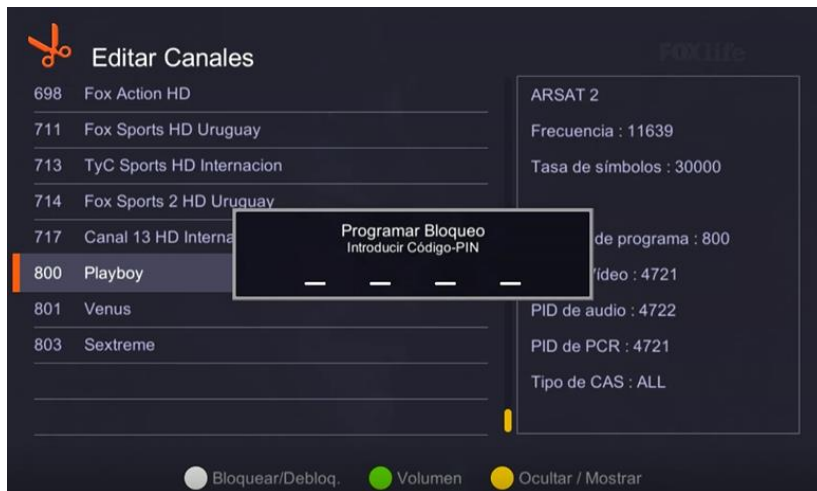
Editar Canales

FOX life

698 Fox Action HD
711 Fox Sports HD Uruguay
713 TyC Sports HD Internacion
714 Fox Sports 2 HD Uruguay
717 Canal 13 HD Interna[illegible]
800 Playboy
801 Venus
803 Sextreme

Programar Bloqueo
Introducir Código-PIN
_ _ _ _

ARSAT 2
Frecuencia : 11639
Tasa de símbolos : 30000
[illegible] de programa : 800
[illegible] vídeo : 4721
PID de audio : 4722
PID de PCR : 4721
Tipo de CAS : ALL

Bloquear/Debloq. Volumen Ocultar / Mostrar